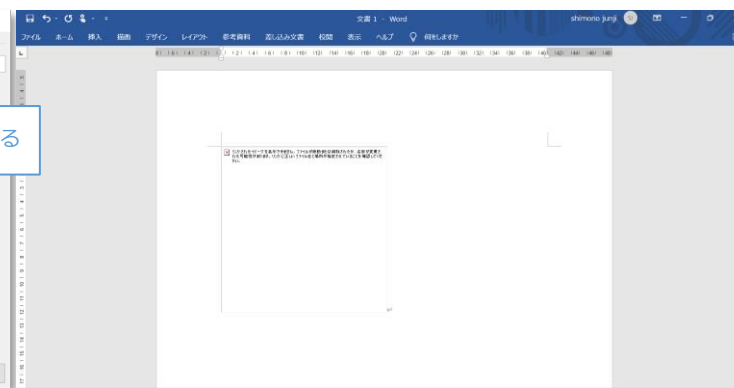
文書 1 - Word

shimono junji

ファイル ホーム 挿入 描画 デザイン レイアウト 参考資料 差し込み文書 校閲 表示 ヘルプ 何をしますか

る

リンクされたイメージを表示できません。ファイルが移動または削除されたか、名前が変更された可能性があります。リンクに正しいファイル名と場所が指定されていることを確認してください。